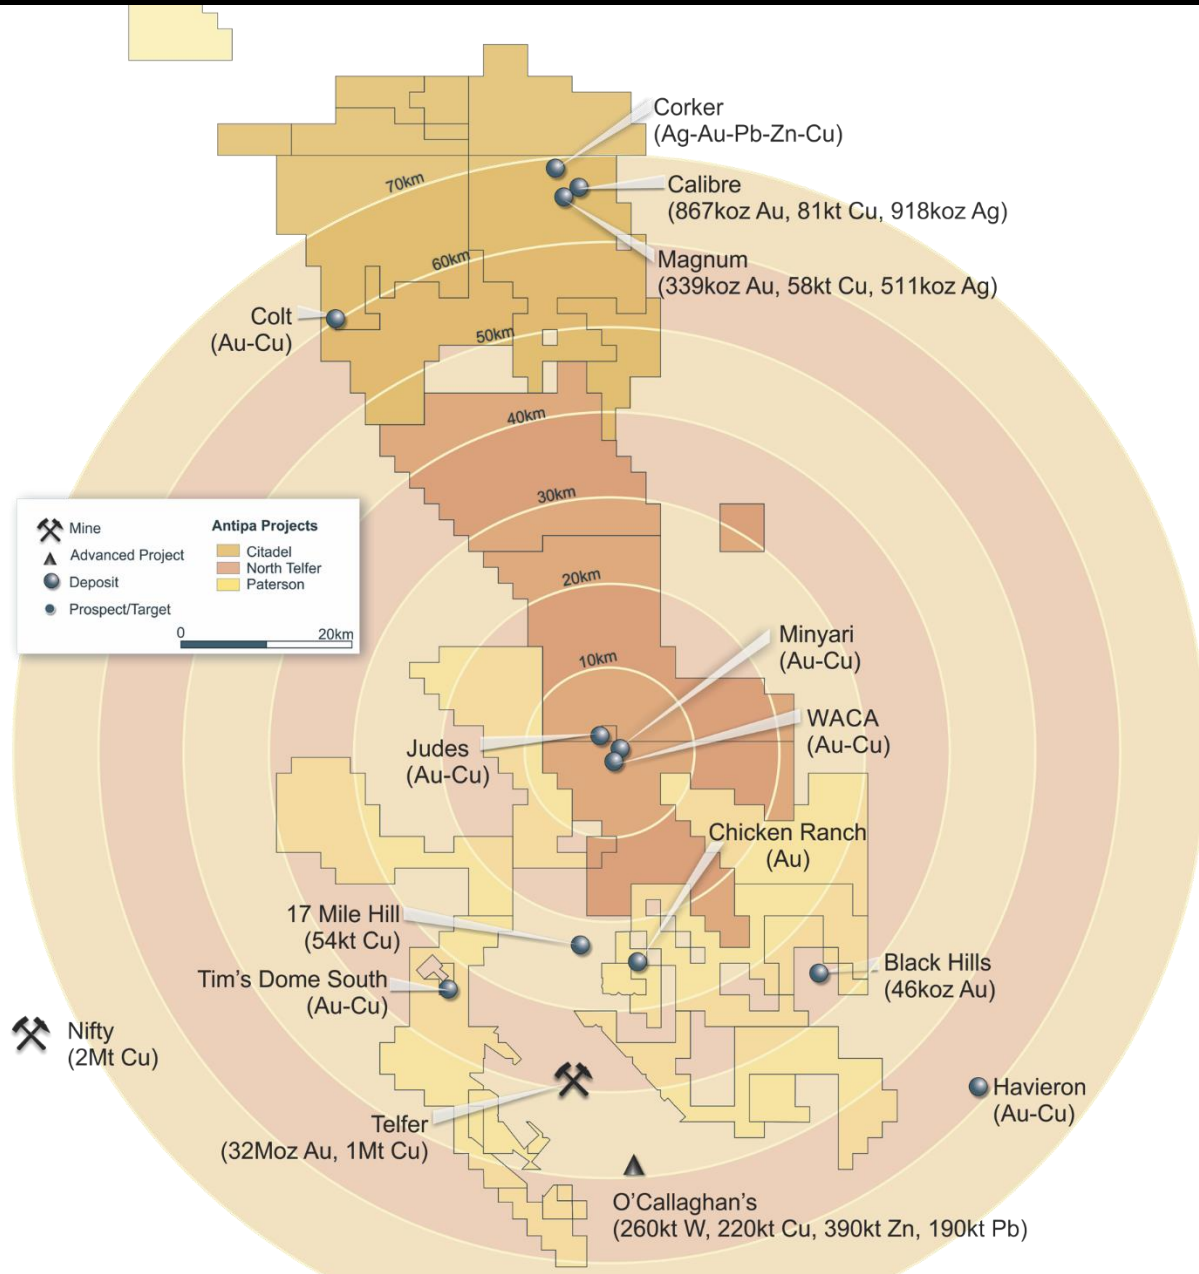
Corker
(Ag-Au-Pb-Zn-Cu)

Calibre
(867koz Au, 81kt Cu, 918koz Ag)

Magnum
(339koz Au, 58kt Cu, 511koz Ag)

70km

60km

50km

Colt
(Au-Cu)

40km

30km

20km

10km

Mine
Advanced Project
Deposit
Prospect/Target

Antipa Projects
Citadel
North Telfer
Paterson

0
20km

Minyari
(Au-Cu)

WACA
(Au-Cu)

Judes
(Au-Cu)

Chicken Ranch
(Au)

17 Mile Hill
(54kt Cu)

Tim's Dome South
(Au-Cu)

Black Hills
(46koz Au)

Nifty
(2Mt Cu)

Havieron
(Au-Cu)

Telfer
(32Moz Au, 1Mt Cu)

O'Callaghan's
(260kt W, 220kt Cu, 390kt Zn, 190kt Pb)